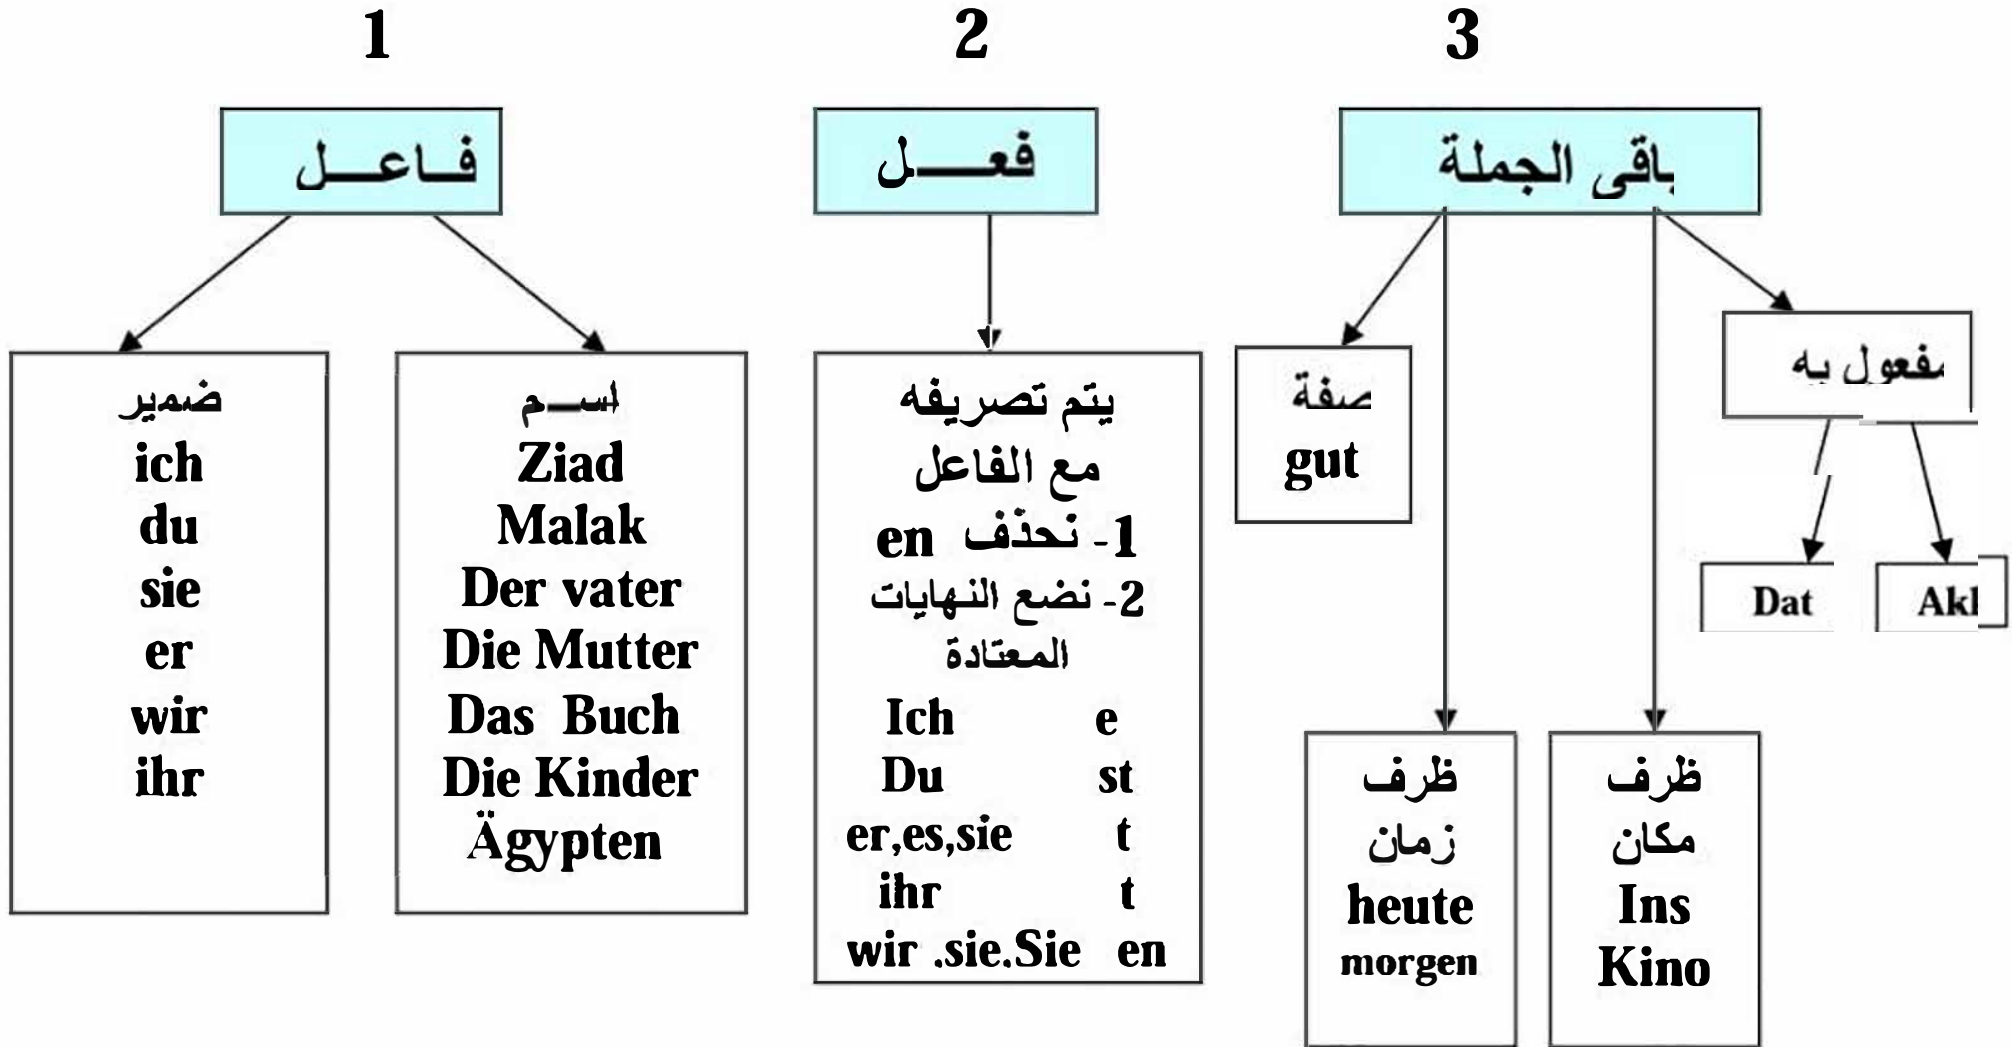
1

فاعل

ضمير
ich
du
sie
er
wir
ihr

اسم
Ziad
Malak
Der vater
Die Mutter
Das Buch
Die Kinder
Ägypten

2

فعل

يتم تصريفه مع الفاعل
1- نحذف en
2- نضع النهايات المعتادة

| | |
|---|---|
| Ich | e |
| Du | st |
| er,es,sie | t |
| ihr | t |
| wir .sie.Sie | en |

3

باقى الجملة

صفة
gut

مفعول به

Dat

Akk

ظرف
زمان
heute
morgen

ظرف
مكان
Ins
Kino